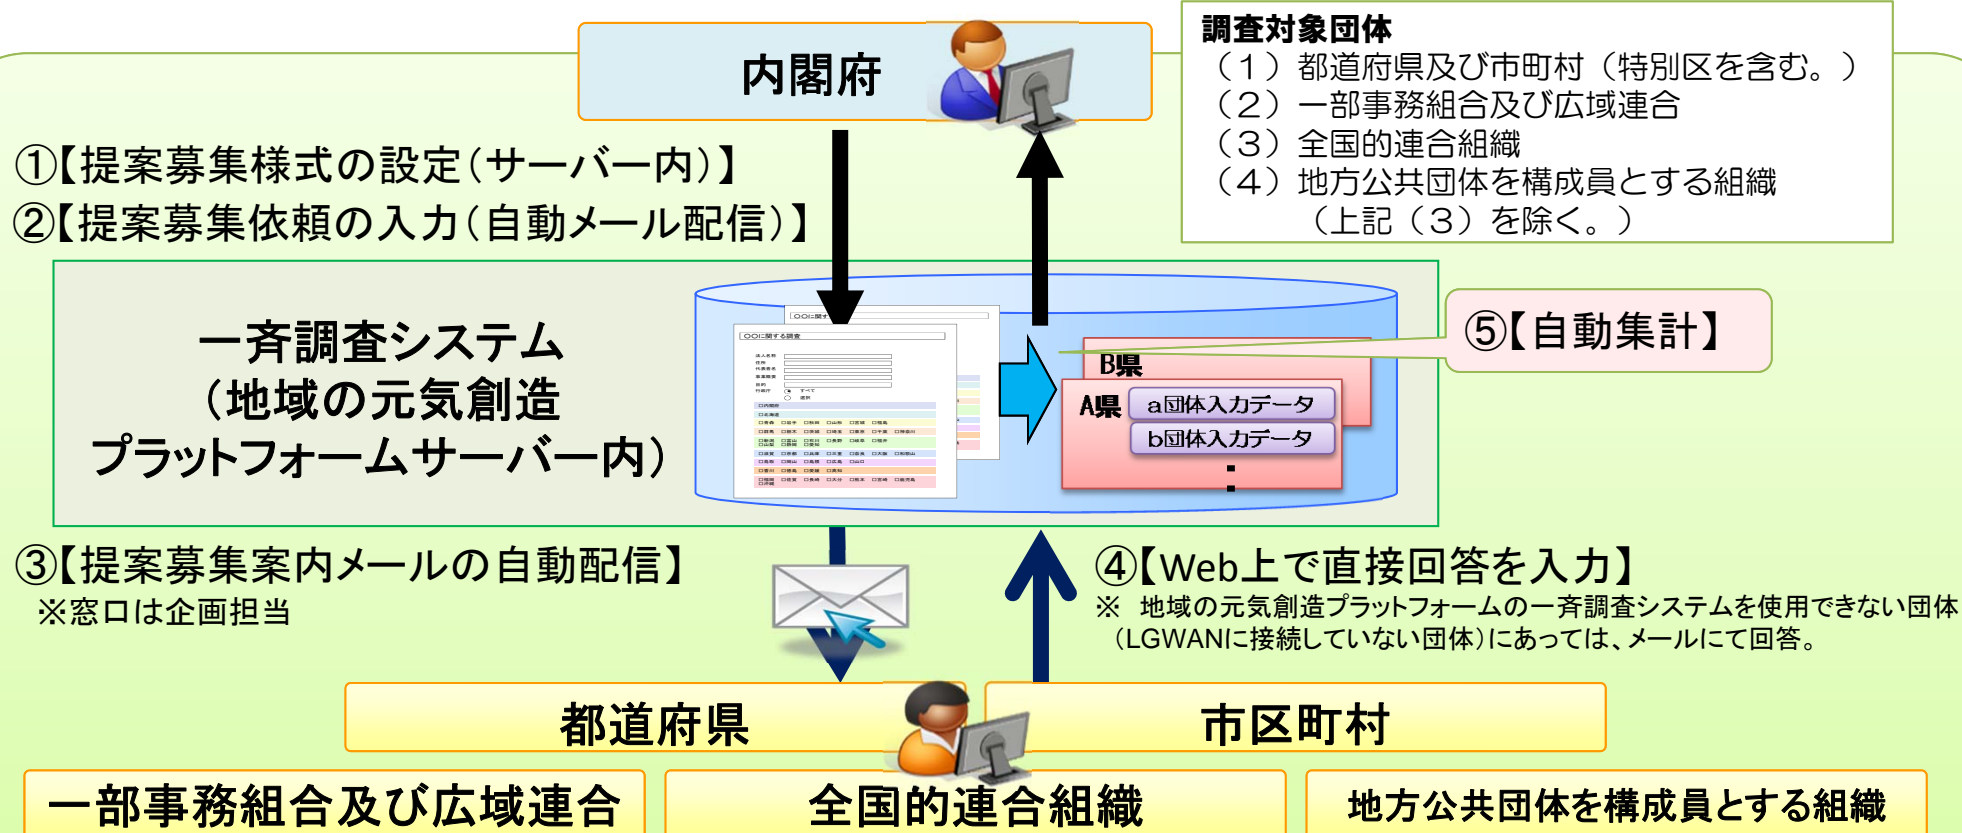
内閣府

調査対象団体
（１）都道府県及び市町村（特別区を含む。）
（２）一部事務組合及び広域連合
（３）全国的連合組織
（４）地方公共団体を構成員とする組織
（上記（３）を除く。）

①【提案募集様式の設定（サーバー内）】
②【提案募集依頼の入力（自動メール配信）】

一斉調査システム
（地域の元気創造
プラットフォームサーバー内）

〇〇に関する調査

B県
A県
a団体入力データ
b団体入力データ

⑤【自動集計】

③【提案募集案内メールの自動配信】
※窓口は企画担当

④【Web上で直接回答を入力】
※ 地域の元気創造プラットフォームの一斉調査システムを使用できない団体（LGWANに接続していない団体）にあっては、メールにて回答。

都道府県
市区町村
一部事務組合及び広域連合
全国的連合組織
地方公共団体を構成員とする組織